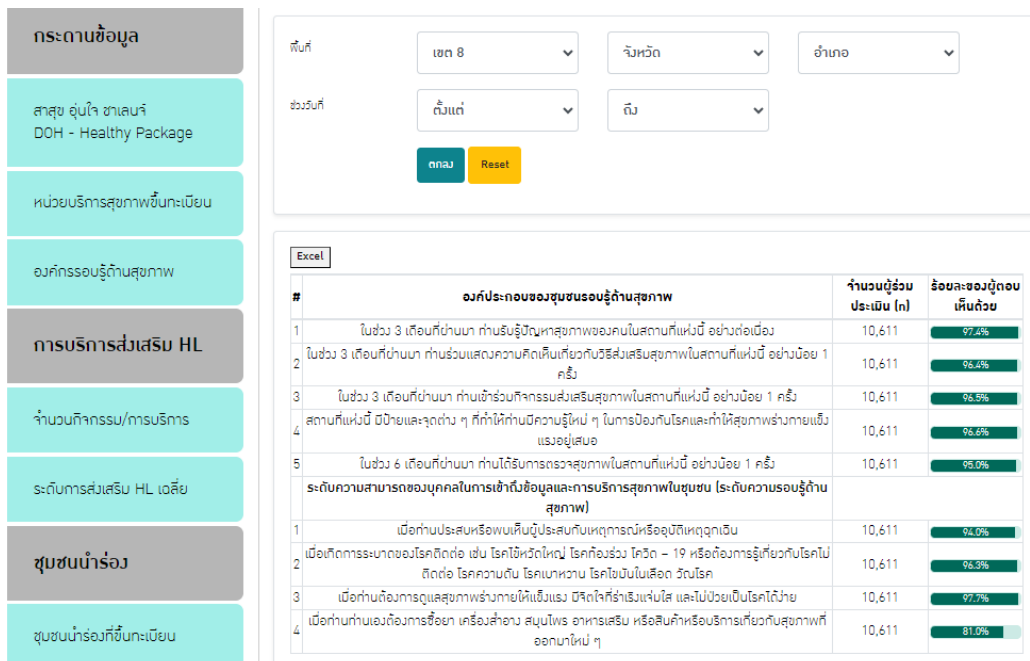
กระดานข้อมูล

สาสุข อุ่นใจ ชาเลนจ์
DOH - Healthy Package

หน่วยบริการสุขภาพขึ้นทะเบียน

องค์กรรอบรู้ด้านสุขภาพ

การบริการส่งเสริม HL

จำนวนกิจกรรม/การบริการ

ระดับการส่งเสริม HL เฉลี่ย

ชุมชนนำร่อง

ชุมชนนำร่องที่ขึ้นทะเบียน

พื้นที่
เขต 8
จังหวัด
อำเภอ
ช่วงวันที่
ตั้งแต่
ถึง
ตกลง
Reset

Excel

| # | องค์ประกอบของชุมชนรอบรู้ด้านสุขภาพ | จำนวนผู้ร่วมประเมิน (n) | ร้อยละของผู้ตอบเห็นด้วย |
|---|---|---|---|
| 1 | ในช่วง 3 เดือนที่ผ่านมา ท่านรับรู้ปัญหาสุขภาพของคนในสถานที่แห่งนี้ อย่างต่อเนื่อง | 10,611 | 97.4% |
| 2 | ในช่วง 3 เดือนที่ผ่านมา ท่านร่วมแสดงความคิดเห็นเกี่ยวกับวิธีส่งเสริมสุขภาพในสถานที่แห่งนี้ อย่างน้อย 1 ครั้ง | 10,611 | 96.4% |
| 3 | ในช่วง 3 เดือนที่ผ่านมา ท่านเข้าร่วมกิจกรรมส่งเสริมสุขภาพในสถานที่แห่งนี้ อย่างน้อย 1 ครั้ง | 10,611 | 96.5% |
| 4 | สถานที่แห่งนี้ มีป้ายและจุดต่าง ๆ ที่ทำให้ท่านมีความรู้ใหม่ ๆ ในการป้องกันโรคและทำให้สุขภาพร่างกายแข็งแรงอยู่เสมอ | 10,611 | 96.6% |
| 5 | ในช่วง 6 เดือนที่ผ่านมา ท่านได้รับการตรวจสุขภาพในสถานที่แห่งนี้ อย่างน้อย 1 ครั้ง | 10,611 | 95.0% |
| | ระดับความสามารถของบุคคลในการเข้าถึงข้อมูลและการบริการสุขภาพในชุมชน (ระดับความรอบรู้ด้านสุขภาพ) | | |
| 1 | เมื่อท่านประสบหรือพบเห็นผู้ประสบกับเหตุการณ์หรืออุบัติเหตุฉุกเฉิน | 10,611 | 94.0% |
| 2 | เมื่อเกิดการระบาดของโรคติดต่อ เช่น โรคไข้หวัดใหญ่ โรคท้องร่วง โควิด – 19 หรือต้องการรู้เกี่ยวกับโรคไม่ติดต่อ โรคความดัน โรคเบาหวาน โรคไขมันในเลือด วัณโรค | 10,611 | 96.3% |
| 3 | เมื่อท่านต้องการดูแลสุขภาพร่างกายให้แข็งแรง มีจิตใจที่ร่าเริงแจ่มใส และไม่ป่วยเป็นโรคได้ง่าย | 10,611 | 97.7% |
| 4 | เมื่อท่านท่านเองต้องการซื้อยา เครื่องสำอาง สมุนไพร อาหารเสริม หรือสินค้าหรือบริการเกี่ยวกับสุขภาพที่ออกมาใหม่ ๆ | 10,611 | 81.0% |